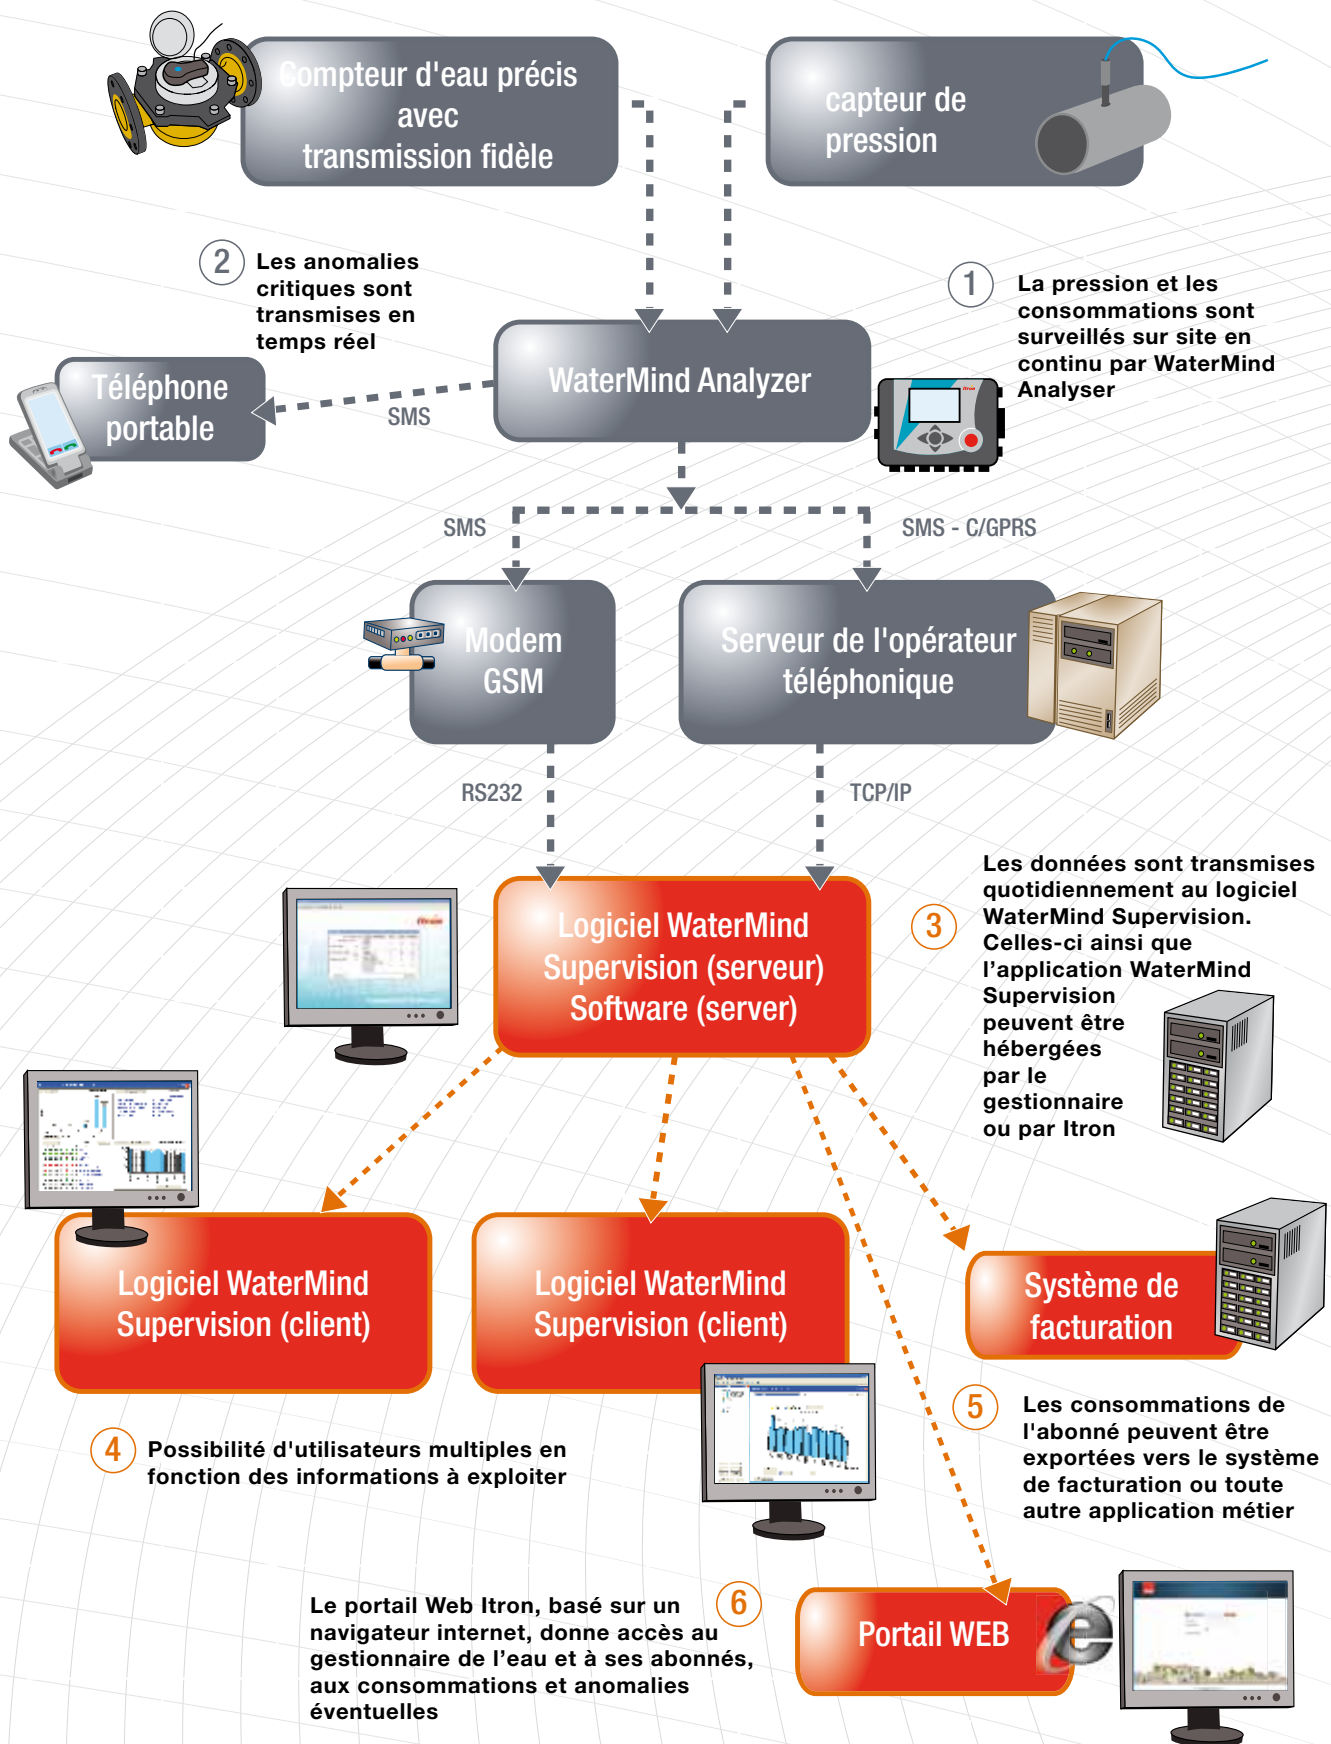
Compteur d'eau précis avec transmission fidèle

capteur de pression

2 Les anomalies critiques sont transmises en temps réel

1 La pression et les consommations sont surveillés sur site en continu par WaterMind Analyser

Téléphone portable

SMS

WaterMind Analyzer

Itron

SMS

SMS - C/GPRS

Modem GSM

Serveur de l'opérateur téléphonique

RS232

TCP/IP

Logiciel WaterMind Supervision (serveur) Software (server)

3 Les données sont transmises quotidiennement au logiciel WaterMind Supervision. Celles-ci ainsi que l'application WaterMind Supervision peuvent être hébergées par le gestionnaire ou par Itron

Logiciel WaterMind Supervision (client)

Logiciel WaterMind Supervision (client)

Système de facturation

4 Possibilité d'utilisateurs multiples en fonction des informations à exploiter

5 Les consommations de l'abonné peuvent être exportées vers le système de facturation ou toute autre application métier

Le portail Web Itron, basé sur un navigateur internet, donne accès au gestionnaire de l'eau et à ses abonnés, aux consommations et anomalies éventuelles 6

Portail WEB